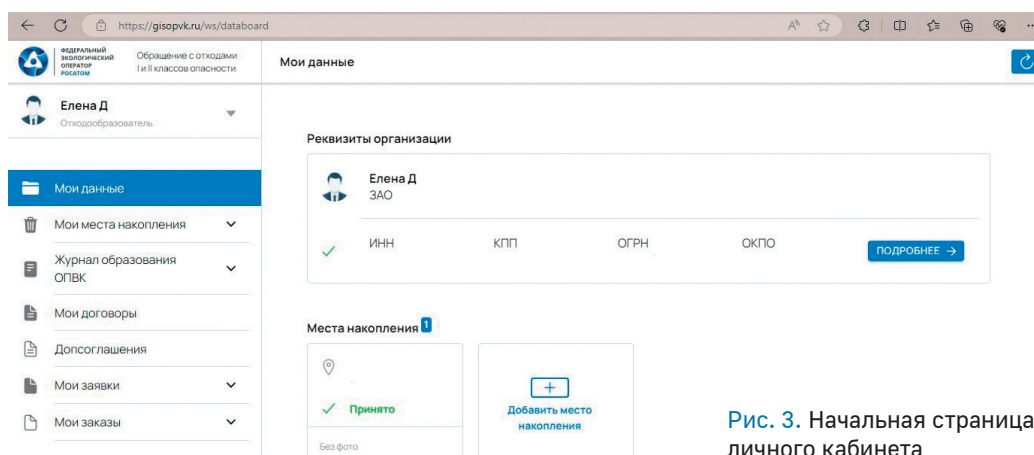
https://gisopvk.ru/ws/databoard

ФЕДЕРАЛЬНЫЙ ЭКОЛОГИЧЕСКИЙ ОПЕРАТОР РОСАТОМ

Обращение с отходами I и II классов опасности

Мои данные

Елена Д
Отходообразователь

Мои данные
Мои места накопления
Журнал образования ОПВК
Мои договоры
Допсоглашения
Мои заявки
Мои заказы

Реквизиты организации

Елена Д
ЗАО

ИНН
КПП
ОГРН
ОКПО
ПОДРОБНЕЕ →

Места накопления 1

Принято
Без фото

+
Добавить место накопления

Рис. 3. Начальная страница личного кабинета